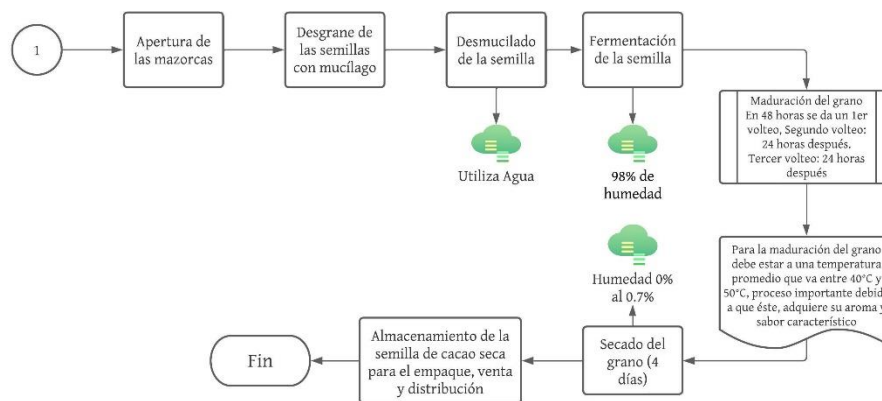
1

Apertura de las mazorcas

Desgrane de las semillas con mucílago

Desmucilado de la semilla

Fermentación de la semilla

Maduración del grano En 48 horas se da un 1er volteo, Segundo volteo: 24 horas después. Tercer volteo: 24 horas después

Utiliza Agua

98% de humedad

Para la maduración del grano debe estar a una temperatura promedio que va entre 40°C y 50°C, proceso importante debido a que éste, adquiere su aroma y sabor característico

Humedad 0% al 0.7%

Fin

Almacenamiento de la semilla de cacao seca para el empaque, venta y distribución

Secado del grano (4 días)